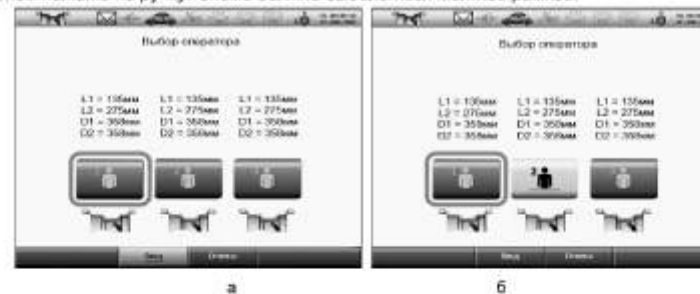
Выбор оператора

L1 = 135мм
L2 = 275мм
D1 = 350мм
D2 = 350мм

L1 = 135мм
L2 = 275мм
D1 = 350мм
D2 = 350мм

L1 = 135мм
L2 = 275мм
D1 = 350мм
D2 = 350мм

Ввод
Отмена

а

Выбор оператора

L1 = 135мм
L2 = 275мм
D1 = 350мм
D2 = 350мм

L1 = 135мм
L2 = 275мм
D1 = 350мм
D2 = 350мм

L1 = 135мм
L2 = 275мм
D1 = 350мм
D2 = 350мм

Ввод
Отмена

б